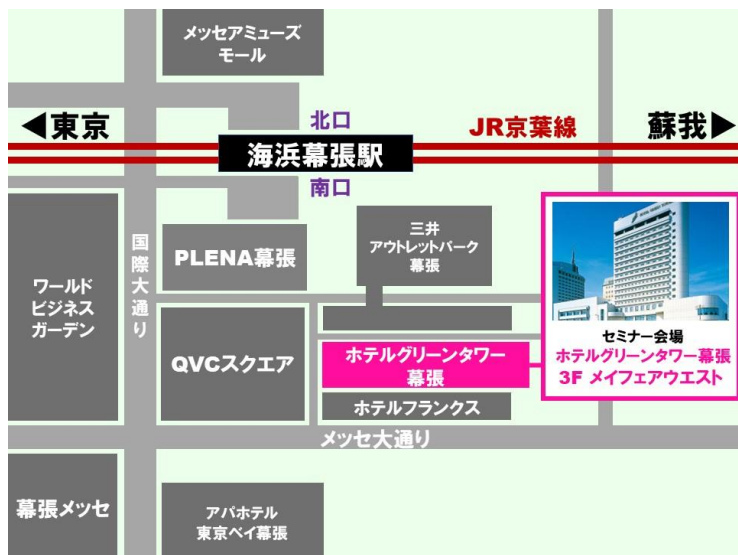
メッセアミューズ
モール

◀東京

北口

JR京葉線

蘇我▶

海浜幕張駅

南口

国際大通り

PLENA幕張

三井
アウトレットパーク
幕張

ワールド
ビジネス
ガーデン

QVCスクエア

ホテルグリーンタワー
幕張

ホテルフランクス

セミナー会場
ホテルグリーンタワー幕張
3F メイフェアウエスト

メッセ大通り

幕張メッセ

アパホテル
東京ベイ幕張